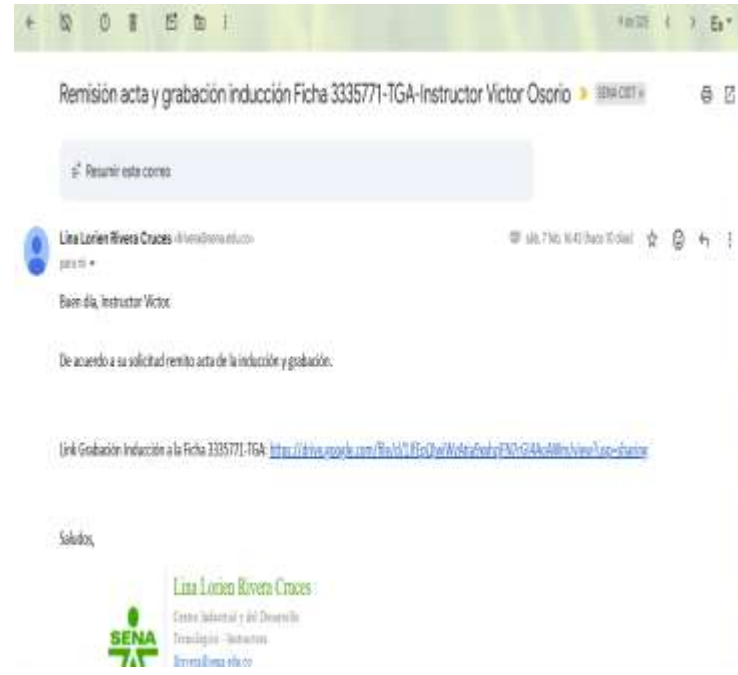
Remisión acta y grabación inducción Ficha 3335771-TGA-Instructor Victor Osorio

Resumir este correo

Lina Lorien Rivera Cruces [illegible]

para mí

Buen día, Instructor Victor.

De acuerdo a su solicitud remito acta de la inducción y grabación.

Link Grabación Inducción a la Ficha 3335771-TGA: https://drive.google.com/file/d/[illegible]/view?usp=sharing

Saludos,

Lina Lorien Rivera Cruces

Centro Industrial y del Desarrollo Tecnológico - Instructor

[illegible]@sena.edu.co

SENA